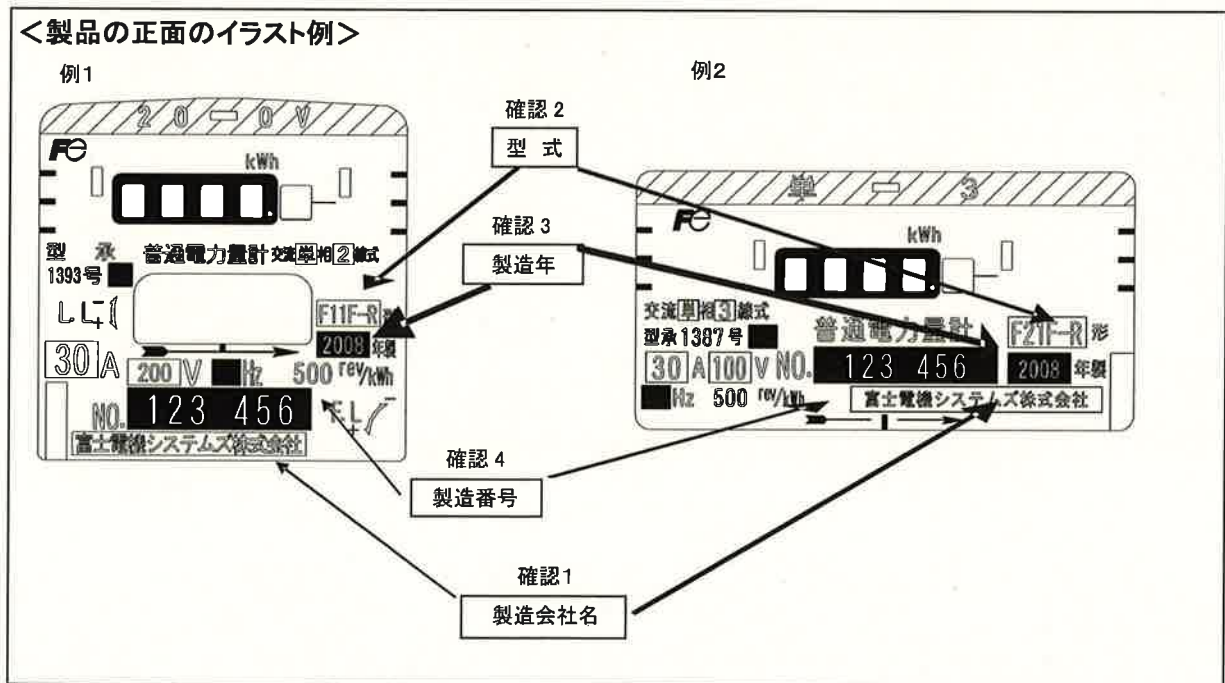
<製品の正面のイラスト例>

例1

20－0V

kWh

型 承 普通電力量計 交流単相2線式
1393号

30 A 200 V Hz 500 rev/kWh

F11F-R 形
2008 年製

NO. 123 456

富士電機システムズ株式会社

例2

単－3

kWh

交流単相3線式
型承1387号
普通電力量計
F21F-R 形
30 A 100 V NO. 123 456 2008 年製
Hz 500 rev/kWh
富士電機システムズ株式会社

確認2
型 式

確認3
製造年

確認4
製造番号

確認1
製造会社名